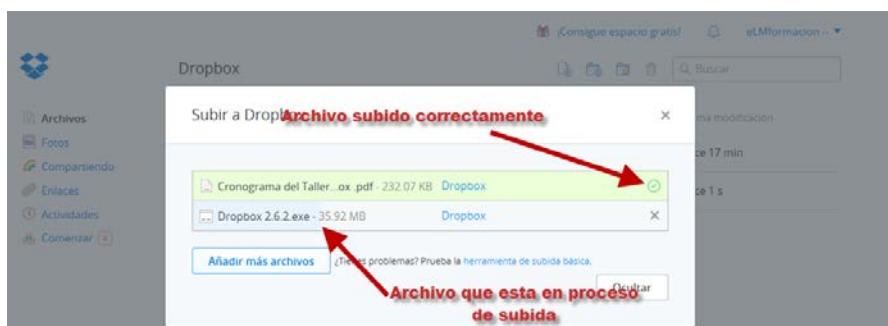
¡Consigue espacio gratis!

eLMformacion ...

Dropbox

Q Buscar

Archivos
Fotos
Compartiendo
Enlaces
Actividades
Comenzar

Subir a Dropb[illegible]

Archivo subido correctamente

×

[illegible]ma modificación
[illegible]ce 17 min
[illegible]ce 1 s

Cronograma del Taller...ox .pdf - 232.07 KB Dropbox

Dropbox 2.6.2.exe - 35.92 MB Dropbox

×

Añadir más archivos

¿Tie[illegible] problemas? Prueba la herramienta de subida básica.

Ocultar

Archivo que esta en proceso de subida